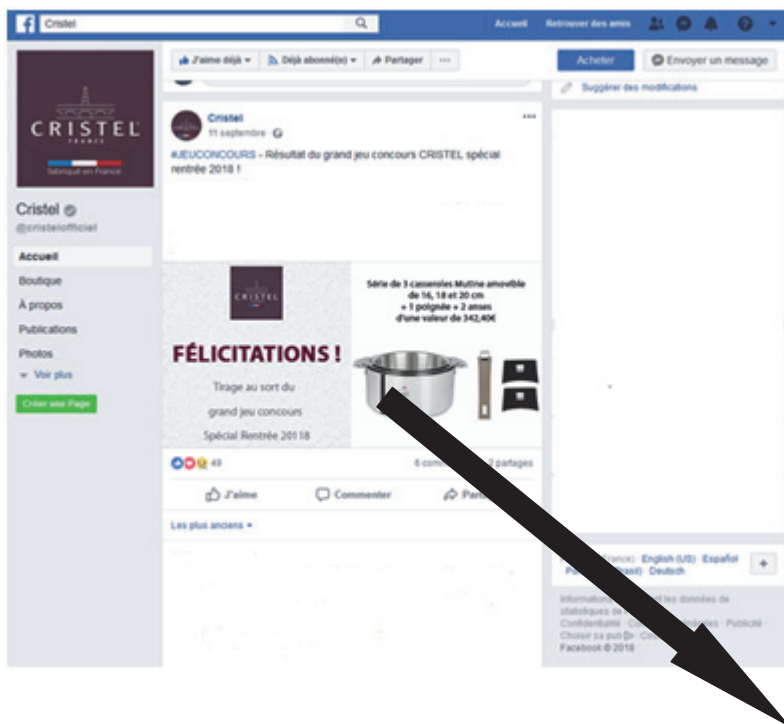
Cristel

Accueil Retrouver des amis

J'aime déjà ▾ Déjà abonné(e) ▾ Partager ···

Acheter Envoyer un message

Suggérer des modifications

CRISTEL
FRANCE
fabriqué en France

Cristel
@cristelofficiel

Accueil
Boutique
À propos
Publications
Photos
▾ Voir plus

Créer une Page

Cristel
11 septembre

#JEUCONCOURS - Résultat du grand jeu concours CRISTEL spécial rentrée 2018 !

CRISTEL

FÉLICITATIONS !

Tirage au sort du grand jeu concours Spécial Rentrée 20118

Série de 3 casseroles Mutine amovible de 16, 18 et 20 cm + 1 poignée + 2 anses d'une valeur de 342,40€

49

6 comm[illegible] 2 partages

J'aime Commenter Par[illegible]

Les plus anciens ▾

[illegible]rançais (France) English (US) Español Po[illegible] (Brasil) Deutsch

+

Informations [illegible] les données de statistiques de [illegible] Confidentialité · Co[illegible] Publicité · Choisir sa pub · Coo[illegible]
Facebook © 2018